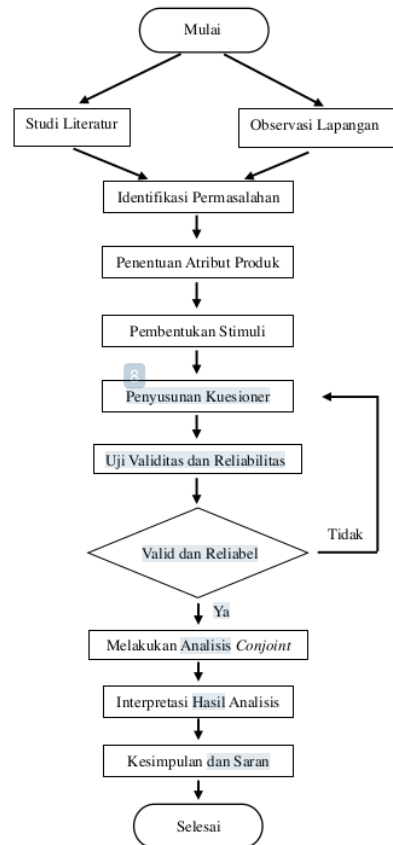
Mulai

Studi Literatur

Observasi Lapangan

Identifikasi Permasalahan

Penentuan Atribut Produk

Pembentukan Stimuli

8

Penyusunan Kuesioner

Uji Validitas dan Reliabilitas

Valid dan Reliabel

Tidak

Ya

Melakukan Analisis *Conjoint*

Interpretasi Hasil Analisis

Kesimpulan dan Saran

Selesai